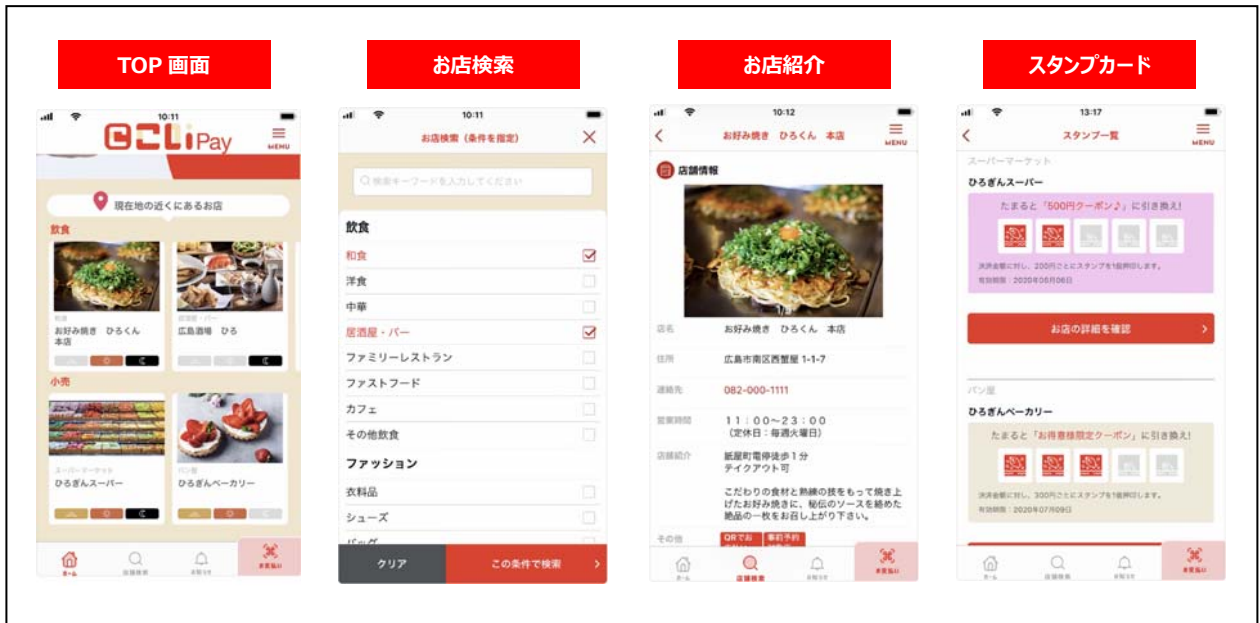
TOP 画面

10:11

こLiPay

MENU

現在地の近くにあるお店

飲食

和食

お好み焼き ひろくん 本店

居酒屋・バー

広島酒場 ひろ

小売

スーパーマーケット

ひろぎんスーパー

パン屋

ひろぎんベーカリー

ホーム

店舗検索

お知らせ

支払い

お店検索

10:11

お店検索(条件を指定)

検索キーワードを入力してください

飲食

和食

洋食

中華

居酒屋・バー

ファミリーレストラン

ファストフード

カフェ

その他飲食

ファッション

衣料品

シューズ

バッグ

クリア

この条件で検索

お店紹介

10:12

お好み焼き ひろくん 本店

MENU

店舗情報

店名 お好み焼き ひろくん 本店

住所 広島市南区西蟹屋 1-1-7

連絡先 082-000-1111

営業時間 11:00~23:00 (定休日:毎週火曜日)

店舗紹介 紙屋町電停徒歩1分 テイクアウト可

こだわりの食材と熟練の技をもって焼き上げたお好み焼きに、秘伝のソースを絡めた絶品の一枚をお召し上がり下さい。

その他 QRでお 事前予約

ホーム

店舗検索

お知らせ

支払い

スタンプカード

13:17

スタンプ一覧

MENU

スーパーマーケット

ひろぎんスーパー

たまると「500円クーポン♪」に引き換え!

決済金額に対し、200円ごとにスタンプを1個押印します。

有効期限:2020年05月06日

お店の詳細を確認

パン屋

ひろぎんベーカリー

たまると「お得意様限定クーポン」に引き換え!

決済金額に対し、300円ごとにスタンプを1個押印します。

有効期限:2020年07月09日

ホーム

店舗検索

お知らせ

支払い